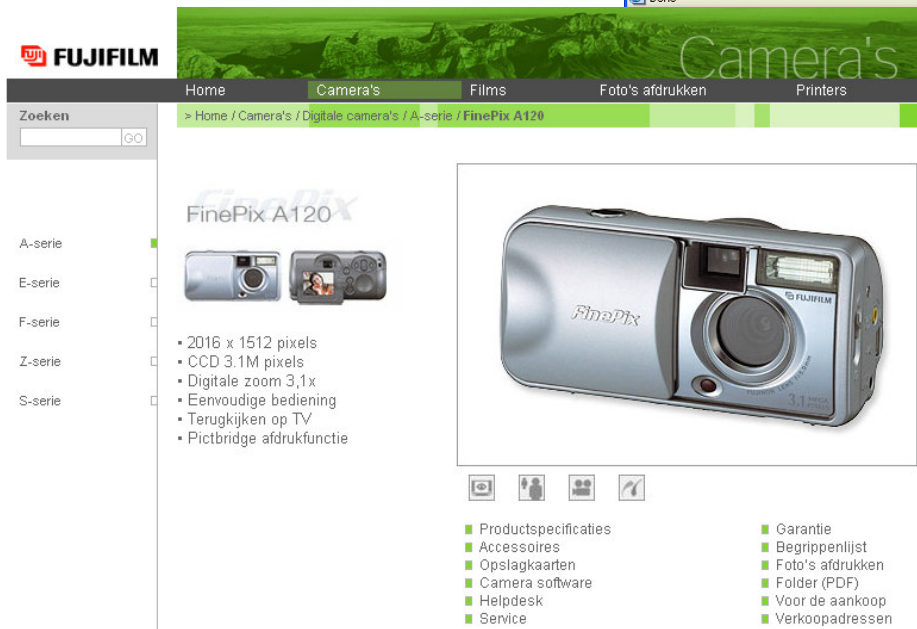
FUJIFILM

Camera's

Home Camera's Films Foto's afdrukken Printers

Zoeken
GO

> Home / Camera's / Digitale camera's / A-serie / FinePix A120

A-serie
E-serie
F-serie
Z-serie
S-serie

FinePix
FinePix A120

▪ 2016 x 1512 pixels
▪ CCD 3.1M pixels
▪ Digitale zoom 3,1x
▪ Eenvoudige bediening
▪ Terugkijken op TV
▪ Pictbridge afdrukfunctie

FinePix
FUJIFILM
3.1

Productspecificaties
Accessoires
Opslagkaarten
Camera software
Helpdesk
Service

Garantie
Begrippenlijst
Foto's afdrukken
Folder (PDF)
Voor de aankoop
Verkoopadressen